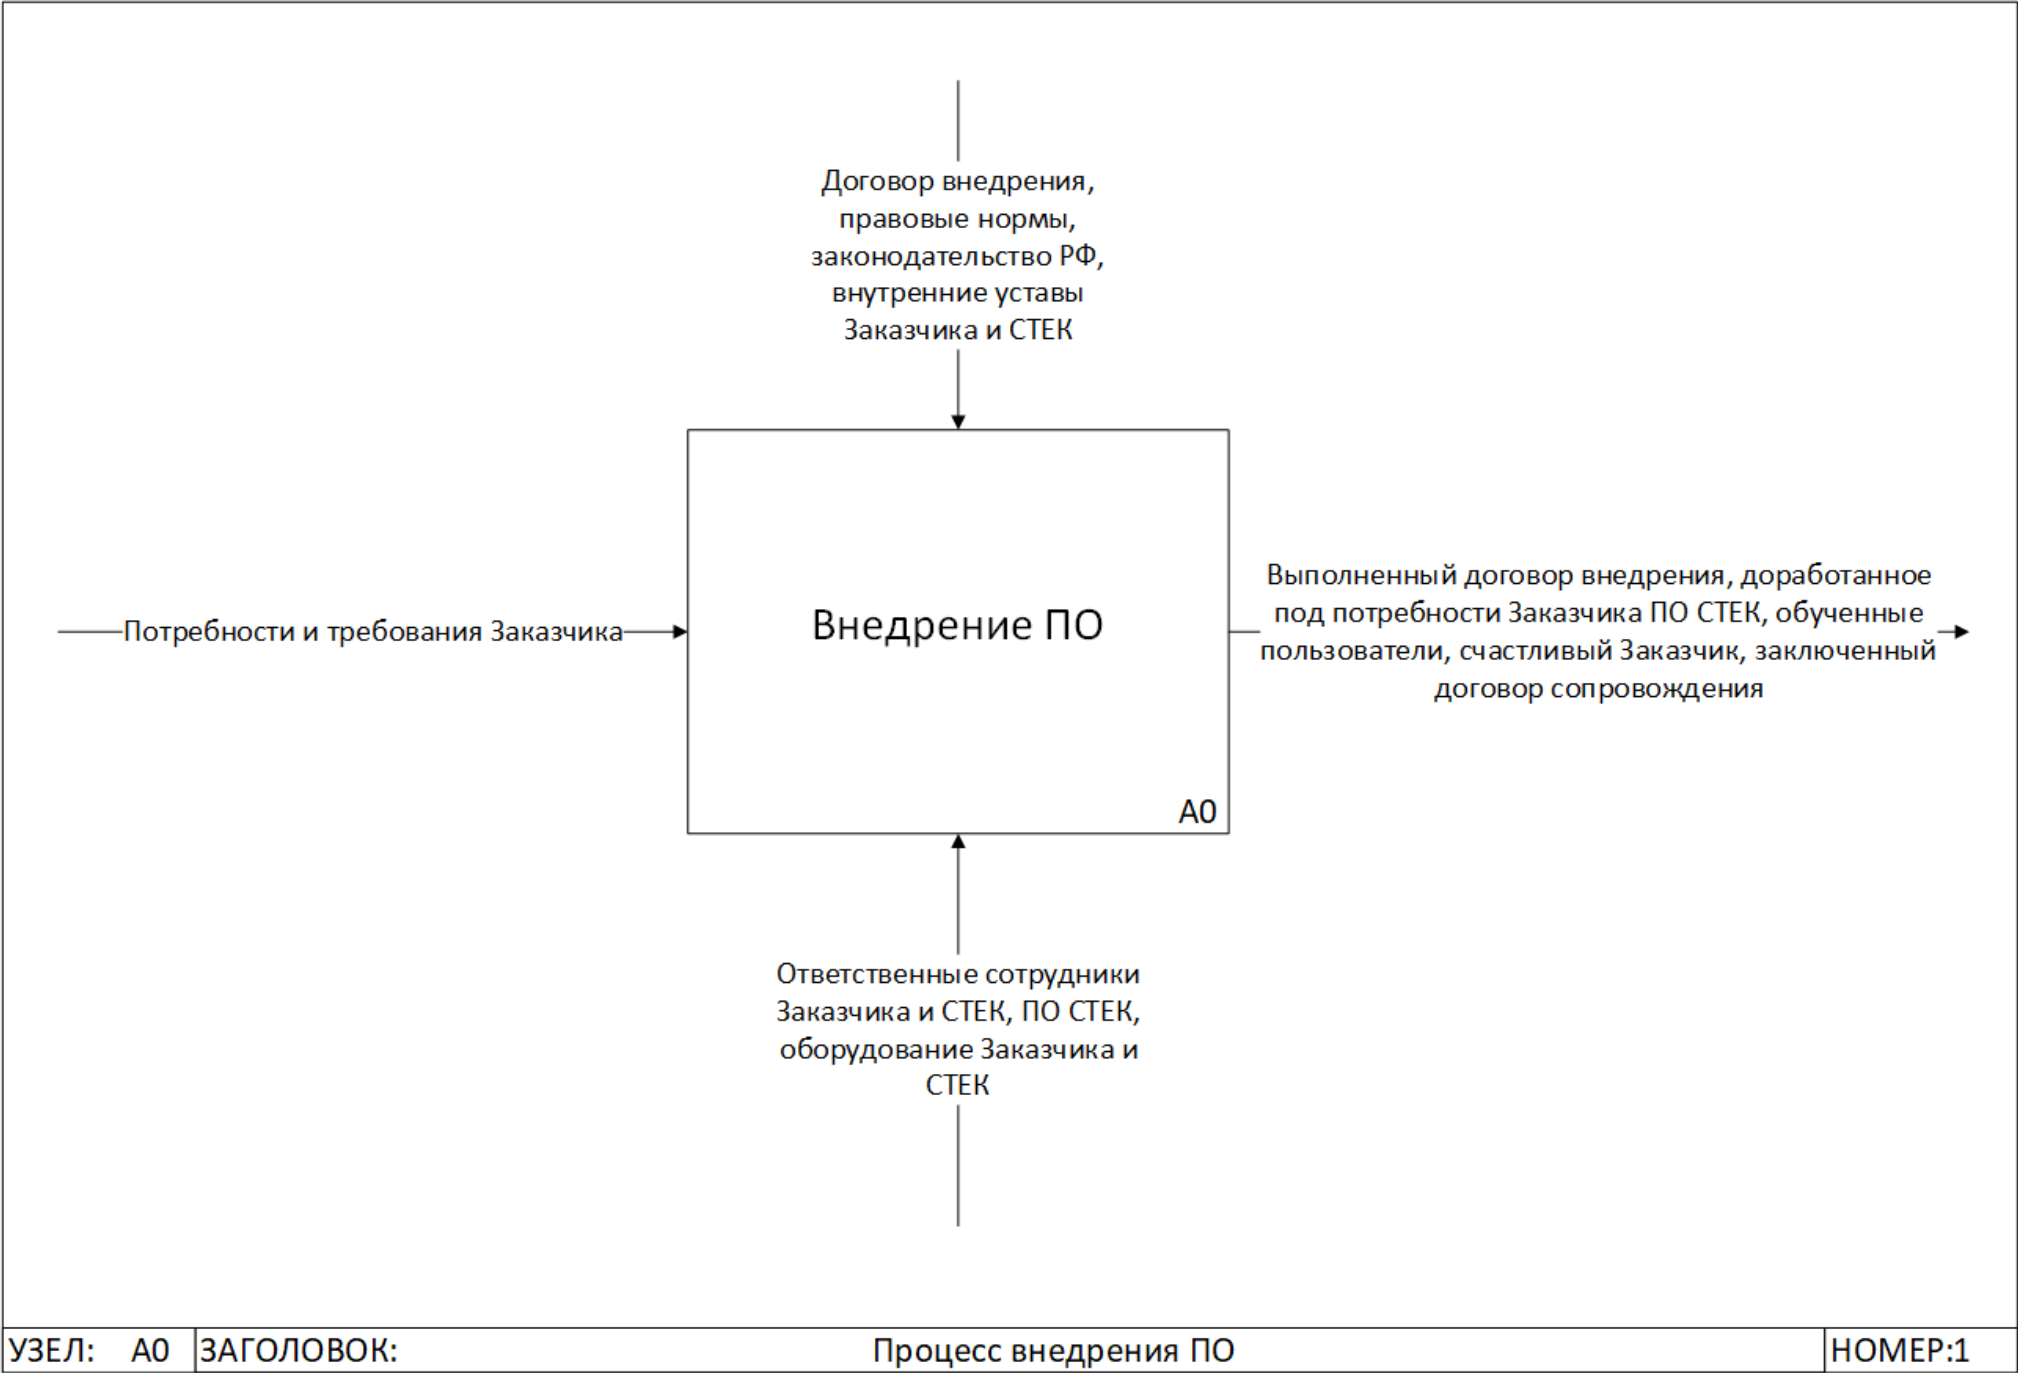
Договор внедрения, правовые нормы, законодательство РФ, внутренние уставы Заказчика и СТЕК

Потребности и требования Заказчика

Внедрение ПО

A0

Выполненный договор внедрения, доработанное под потребности Заказчика ПО СТЕК, обученные пользователи, счастливый Заказчик, заключенный договор сопровождения

Ответственные сотрудники Заказчика и СТЕК, ПО СТЕК, оборудование Заказчика и СТЕК

| УЗЕЛ: A0 | ЗАГОЛОВОК: | Процесс внедрения ПО | НОМЕР:1 |